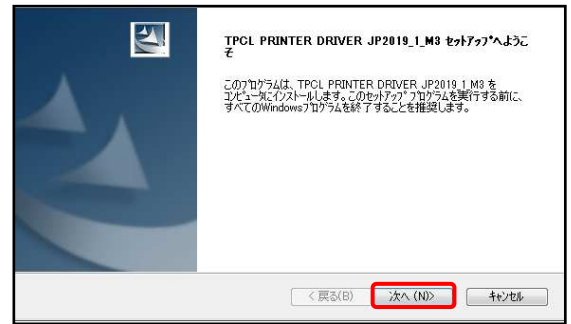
TPCL PRINTER DRIVER JP2019_1_M3 セットアップへようこそ

このプログラムは、TPCL PRINTER DRIVER JP2019_1_M3 をコンピュータにインストールします。このセットアッププログラムを実行する前に、すべてのWindowsプログラムを終了することを推奨します。

< 戻る(B)
次へ (N)>
キャンセル